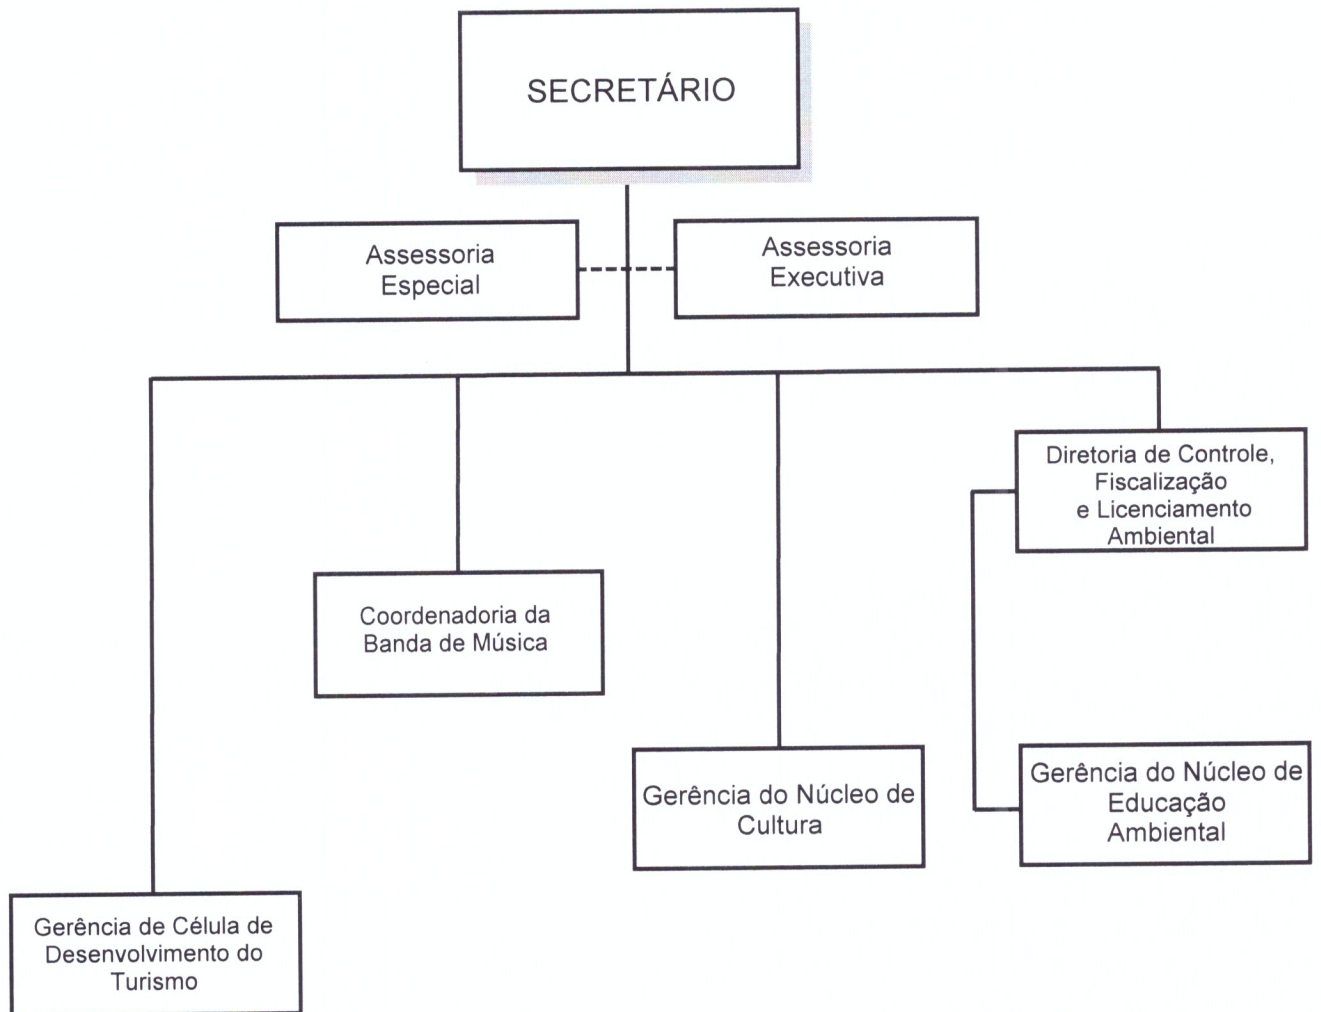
SECRETÁRIO

Assessoria Especial

Assessoria Executiva

Diretoria de Controle, Fiscalização e Licenciamento Ambiental

Coordenadoria da Banda de Música

Gerência do Núcleo de Cultura

Gerência do Núcleo de Educação Ambiental

Gerência de Célula de Desenvolvimento do Turismo